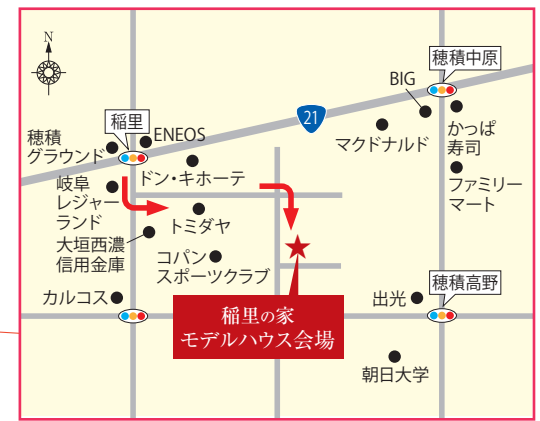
N

穂積中原

BIG

21

稲里

ENEOS

穂積グラウンド

マクドナルド

かっぱ寿司

ドン・キホーテ

岐阜レジャーランド

ファミリーマート

トミダヤ

大垣西濃信用金庫

コパンスポーツクラブ

カルコス

出光

穂積高野

稲里の家
モデルハウス会場

朝日大学